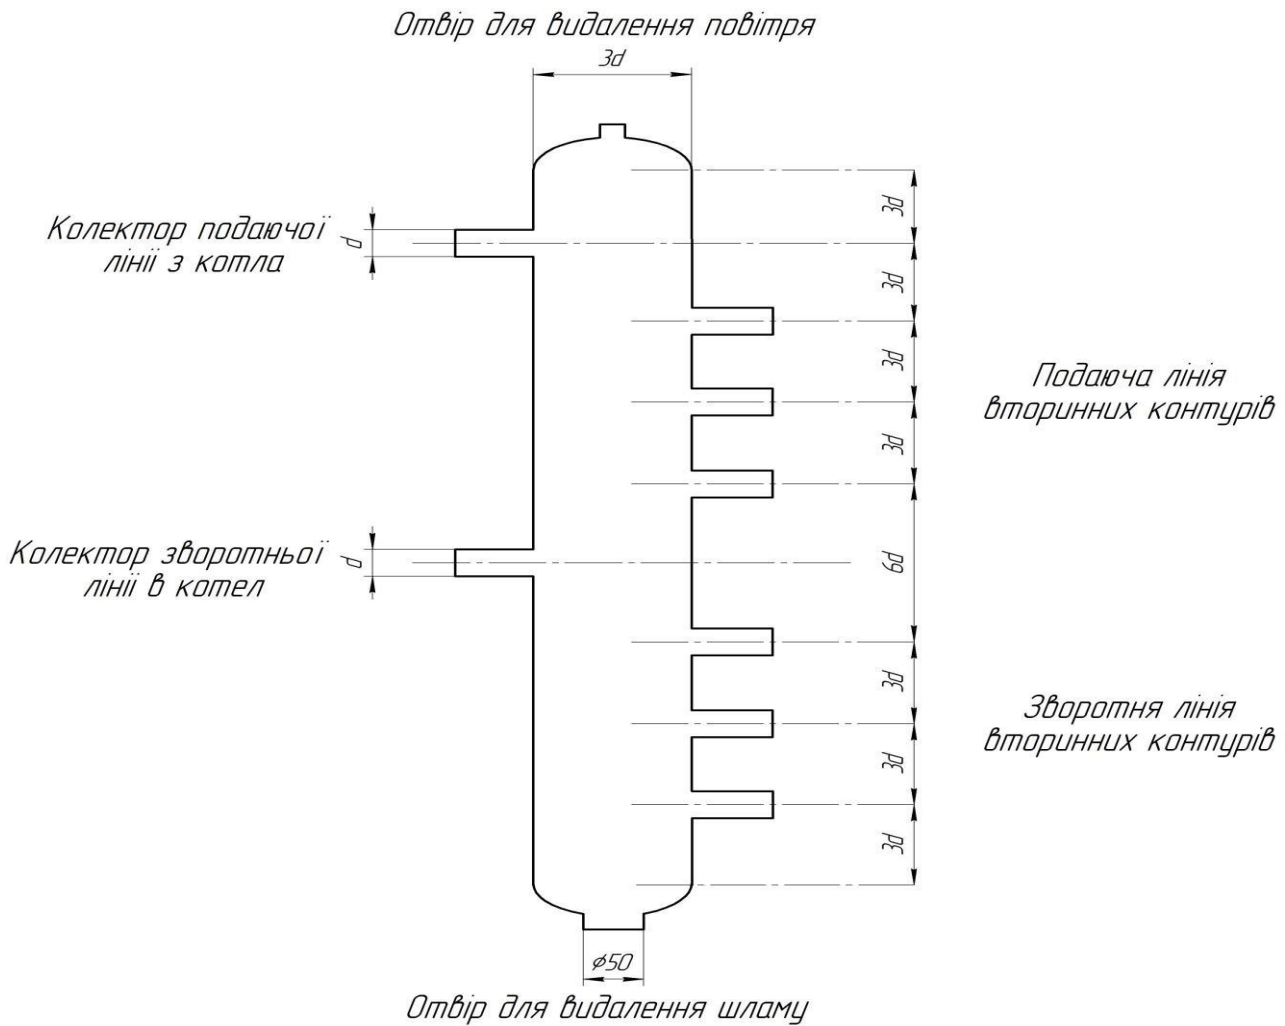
Отвір для видалення повітря

3d

Колектор подаючої лінії з котла

d

3d

3d

3d

3d

Подаюча лінія вторинних контурів

Колектор зворотньої лінії в котел

d

6d

3d

Зворотня лінія вторинних контурів

3d

3d

$\phi 50$

Отвір для видалення шламу